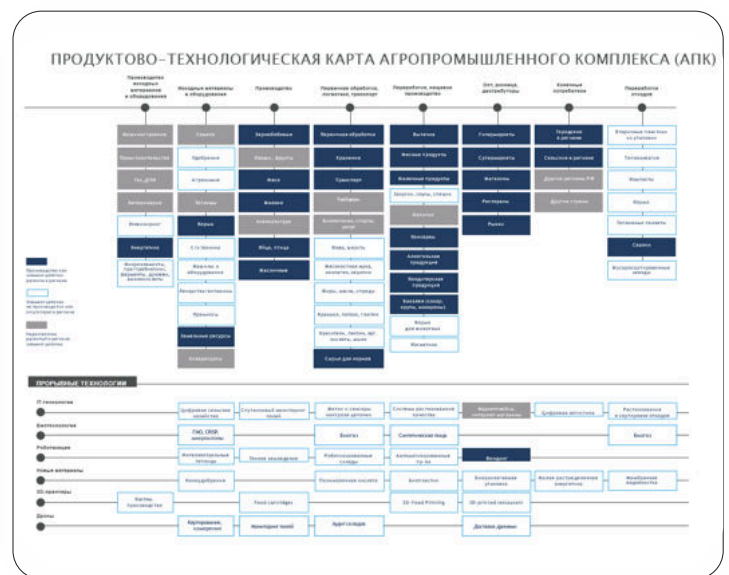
ПРОДУКТОВО–ТЕХНОЛОГИЧЕСКАЯ КАРТА АГРОПРОМЫШЛЕННОГО КОМПЛЕКСА (АПК)

Производство исходных материалов и оборудования

Исходные материалы и оборудование

Производство

Первичная обработка, логистика, хранение

Переработка, пищевое производство

Опт, розница, дистрибуторы

Конечные потребители

Переработка отходов

Машиностроение
Приборостроение
ГСМ, ДТМ
Химическое
Микробиолог.
Энергетика

Семена
Удобрения
Агрохимия
Техника
Корма
Оборудование
Племенной материал
Ветеринарные препараты
Упаковка
Земельные ресурсы
Водные ресурсы

Зерновые
Плоды, фрукты
Мясо
Молоко
Аквакультура
Яйца, птица
Масличные

Первичная обработка
Хранение
Транспорт
Убой
Мясо, шерсть
Молоко
Корма, жмых, отруби
Крахмал, патока, глютен
Сахар, жом
Сырье для кормов

Напитки
Мясные продукты
Молочные продукты
Хлеб
Консервы
Алкогольная продукция
Кондитерская продукция
Бакалея
Корма для животных
Косметика

Гипермаркеты
Супермаркеты
Магазины
Рестораны
Рынки

Потребители в регионе
Смежные регионы
Другие регионы РФ
Другие страны

Вторичные ресурсы
Теплоэнергия
Биогаз
Корма
Удобрения
Сырье
Биоразлагаемые материалы

Производство или сырье региона
Сырье и продукты из других регионов
Переработка ресурсов в регионе

ПРОРЫВНЫЕ ТЕХНОЛОГИИ

IT-технологии
Биотехнологии
Робототехника
Новые материалы
3D-принтеры
Дроны

Цифровое сельское хозяйство
Спутниковый мониторинг полей
Интернет вещей
Системы прослеживаемости
Искусственный интеллект
Цифровая логистика
Распознавание и сортировка отходов
ГМО, CRISPR
Биогаз
Синтетическое мясо
Биогаз
Интеллектуальная техника
Точное земледелие
Роботизированные склады
Автоматизированные линии
Вендинг
Нанодобрения
Полимерная упаковка
Биопластик
Биоразлагаемая упаковка
Мембранные технологии
Биопленки
Запчасти, производство
Food cartridges
3D Food Printing
3D-printed restaurants
Картирование, мониторинг
Мониторинг полей
Агродроны
Доставка дронами